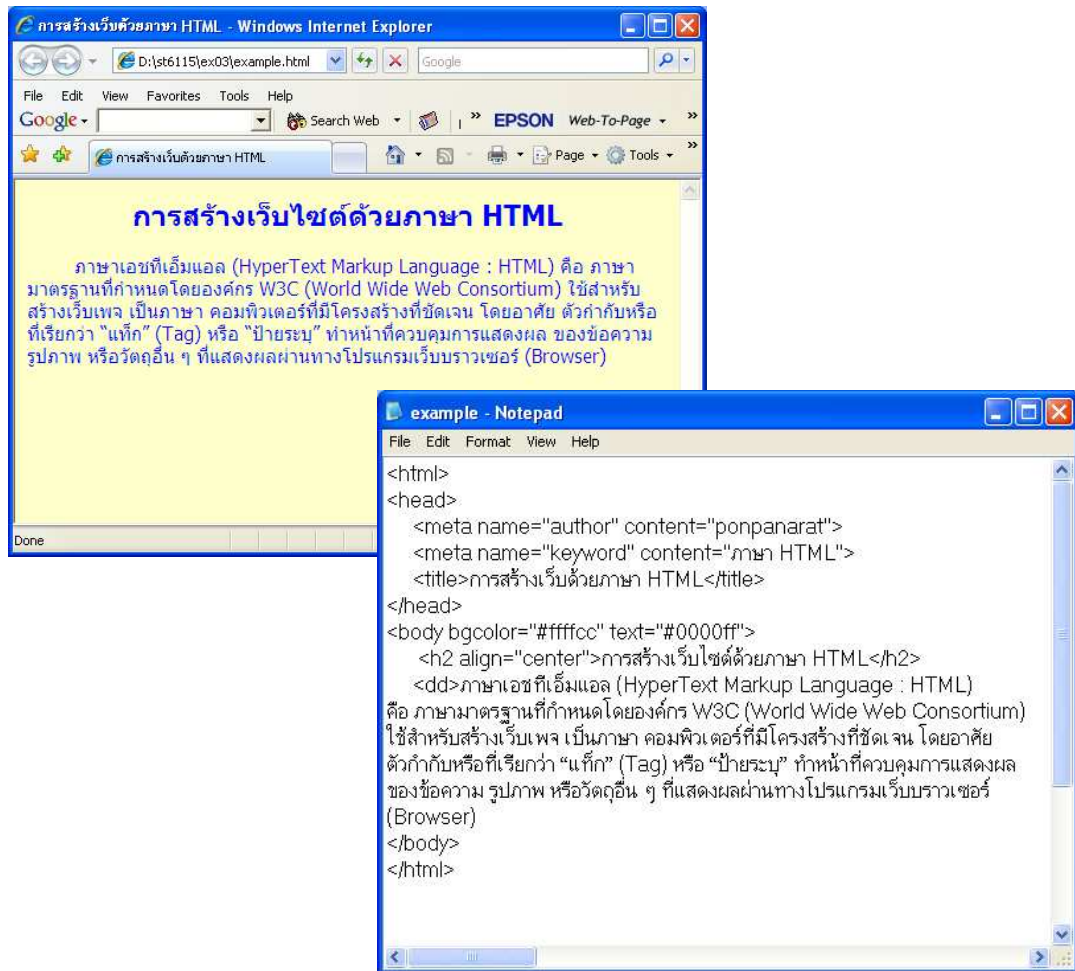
การสร้างเว็บด้วยภาษา HTML - Windows Internet Explorer

D:\st6115\ex03\example.html

Google

File Edit View Favorites Tools Help

Google

Search Web

EPSON Web-To-Page

การสร้างเว็บด้วยภาษา HTML

Page Tools

การสร้างเว็บไซต์ด้วยภาษา HTML

ภาษาเอชทีเอ็มแอล (HyperText Markup Language : HTML) คือ ภาษามาตรฐานที่กำหนดโดยองค์กร W3C (World Wide Web Consortium) ใช้สำหรับสร้างเว็บเพจ เป็นภาษา คอมพิวเตอร์ที่มีโครงสร้างที่ชัดเจน โดยอาศัย ตัวกำกับหรือที่เรียกว่า "แท็ก" (Tag) หรือ "ป้ายระบุ" ทำหน้าที่ควบคุมการแสดงผล ของข้อความ รูปภาพ หรือวัตถุอื่น ๆ ที่แสดงผลผ่านทางโปรแกรมเว็บบราวเซอร์ (Browser)

Done

example - Notepad

File Edit Format View Help

<html>
<head>
<meta name="author" content="ponpanarat">
<meta name="keyword" content="ภาษา HTML">
<title>การสร้างเว็บด้วยภาษา HTML</title>
</head>
<body bgcolor="#ffffcc" text="#0000ff">
<h2 align="center">การสร้างเว็บไซต์ด้วยภาษา HTML</h2>
<dd>ภาษาเอชทีเอ็มแอล (HyperText Markup Language : HTML)
คือ ภาษามาตรฐานที่กำหนดโดยองค์กร W3C (World Wide Web Consortium)
ใช้สำหรับสร้างเว็บเพจ เป็นภาษา คอมพิวเตอร์ที่มีโครงสร้างที่ชัดเจน โดยอาศัย
ตัวกำกับหรือที่เรียกว่า "แท็ก" (Tag) หรือ "ป้ายระบุ" ทำหน้าที่ควบคุมการแสดงผล
ของข้อความ รูปภาพ หรือวัตถุอื่น ๆ ที่แสดงผลผ่านทางโปรแกรมเว็บบราวเซอร์
(Browser)
</body>
</html>